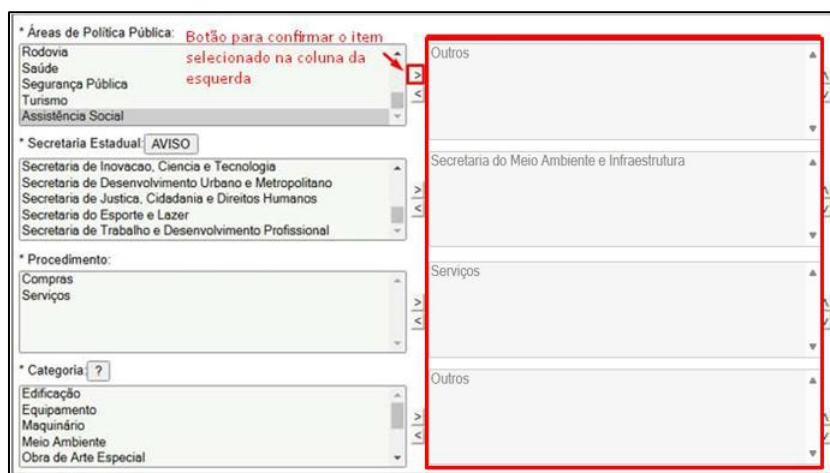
* Áreas de Política Pública: Botão para confirmar o item selecionado na coluna da esquerda

Rodovia
Saúde
Segurança Pública
Turismo
Assistência Social

>
<

Outros

* Secretaria Estadual: AVISO

Secretaria de Inovacao, Ciencia e Tecnologia
Secretaria de Desenvolvimento Urbano e Metropolitano
Secretaria de Justica, Cidadania e Direitos Humanos
Secretaria do Esporte e Lazer
Secretaria de Trabalho e Desenvolvimento Profissional

>
<

Secretaria do Meio Ambiente e Infraestrutura

* Procedimento:

Compras
Serviços

>
<

Serviços

* Categoria: ?

Edificação
Equipamento
Maquinário
Meio Ambiente
Obra de Arte Especial

>
<

Outros